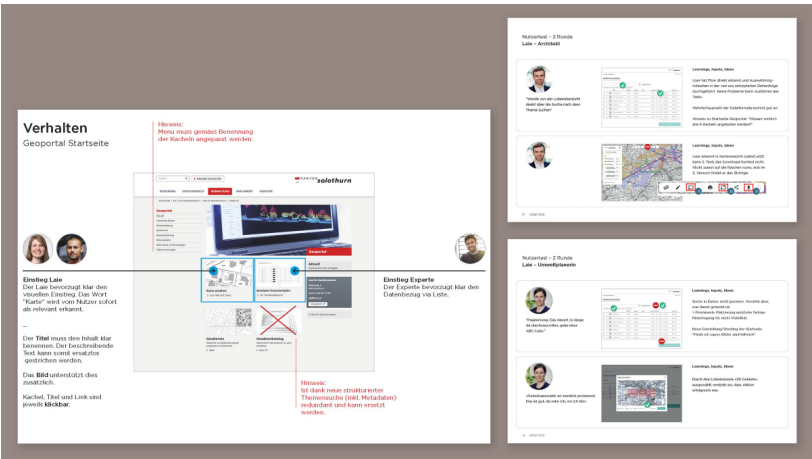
Verhalten
Geoportal Startseite

Hinweis:
Menu muss gemäss Benennung der Kacheln angepasst werden.

Einstieg Laie
Der Laie bevorzugt klar den visuellen Einstieg. Das Wort "Karte" wird vom Nutzer sofort als relevant erkannt.

–

Der Titel muss den Inhalt klar benennen. Der beschreibende Text kann somit ersatzlos gestrichen werden.

Das Bild unterstützt dies zusätzlich.

Kachel, Titel und Link sind jeweils klickbar.

Einstieg Experte
Der Experte bevorzugt klar den Datenbezug via Liste.

Hinweis:
Ist dank neue strukturierter Themensuche (inkl. Metadaten) redundant und kann ersetzt werden.

Kanton solothurn
Geoportal
Aktuell
Karte ansehen
Geodaten herunterladen
Geodienste
Geodatenkatalog

Nutzertest – 2 Runde
Laie – Architekt

Learnings, Inputs, Ideen

Learnings, Inputs, Ideen

Nutzertest – 2 Runde
Laie – Umweltplanerin

Learnings, Inputs, Ideen

Learnings, Inputs, Ideen